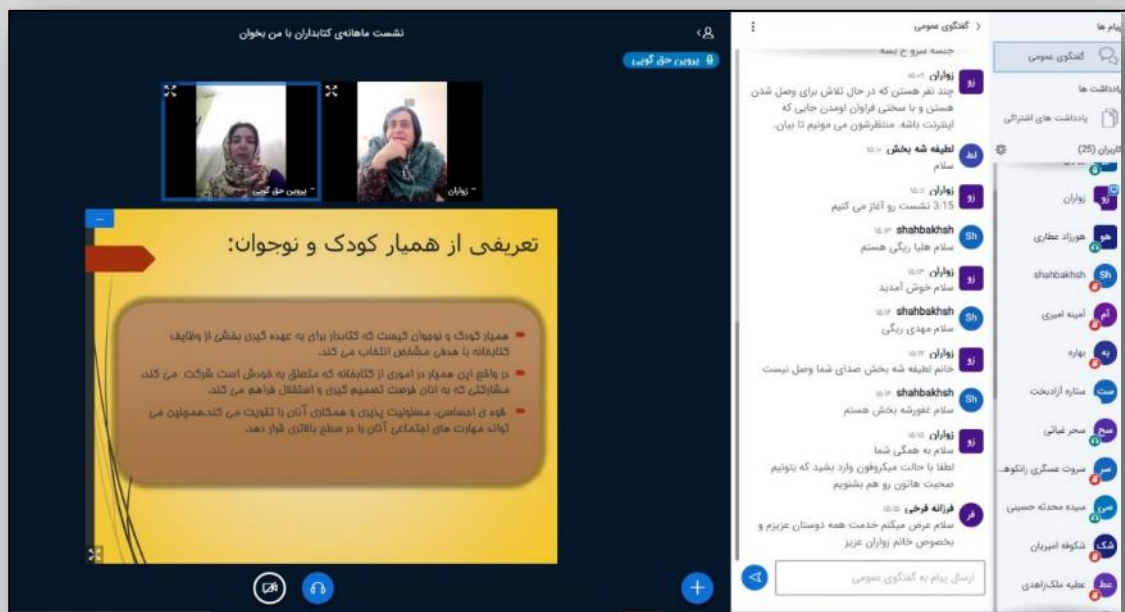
نشست ماهانه‌ی کتابداران با من بخوان

پروین حق گویی

پروین حق گویی

زواران

تعریفی از همیار کودک و نوجوان:

همیار کودک و نوجوان کیست که کتابدار برای به عهده گیری بخشی از وظایف کتابخانه با هدفی مشخص انتخاب می کند.

در واقع این همیار در اموری از کتابخانه که متعلق به خودش است شرکت می کند، مشارکتی که به آنان فرصت تصمیم گیری و استقلال فراهم می کند.

قوه ی احساس، مسئولیت پذیری و همکاری آنان را تقویت می کند،همچنین می تواند مهارت های اجتماعی آنان را در سطح بالاتری قرار دهد.

گفتگوی عمومی

جلسه شروع خ بسه

زواران
چند نفر هستن که در حال تلاش برای وصل شدن هستن و با سختی فراوان اومدن جایی که اینترنت باشه. منتظرشون می مونیم تا بیان.

لطیفه شه بخش
سلام

زواران
3:15 نشست رو آغاز می کنیم

shahbakhsh
سلام هلیا ریگی هستم

زواران
سلام خوش آمدید

shahbakhsh
سلام مهدی ریگی

زواران
خانم لطیفه شه بخش صدای شما وصل نیست

shahbakhsh
سلام غفورشه بخش هستم

زواران
سلام به همگی شما
لطفا با حالت میکروفون وارد بشید که بتونیم صحبت هاتون رو هم بشنویم

فرزانه فرخی
سلام عرض میکنم خدمت همه دوستان عزیزم و بخصوص خانم زواران عزیز

ارسال پیام به گفتگوی عمومی

پیام ها
گفتگوی عمومی
یادداشت ها
یادداشت های اشتراکی
کاربران (25)
زواران
هورزاد عطاری
shahbakhsh
آمنه امیری
بهاره
ستاره آزادبخت
سحر غیاثی
سروت عسگری رانکوه...
سیده محدثه حسینی
شکوفه امیریان
عطیه ملک‌زاهدی